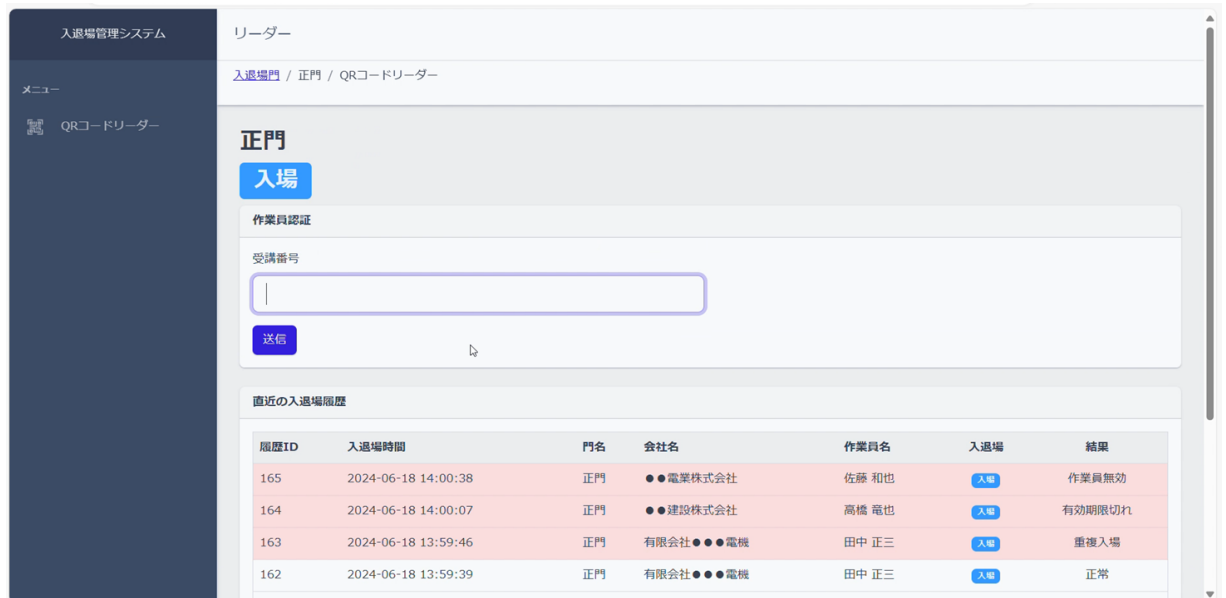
入退場管理システム

メニュー

QRコードリーダー

リーダー

入退場門 / 正門 / QRコードリーダー

正門

入場

作業員認証

受講番号

送信

直近の入退場履歴

| 履歴ID | 入退場時間 | 門名 | 会社名 | 作業員名 | 入退場 | 結果 |
|---|---|---|---|---|---|---|
| 165 | 2024-06-18 14:00:38 | 正門 | ●●電業株式会社 | 佐藤 和也 | 入場 | 作業員無効 |
| 164 | 2024-06-18 14:00:07 | 正門 | ●●建設株式会社 | 高橋 竜也 | 入場 | 有効期限切れ |
| 163 | 2024-06-18 13:59:46 | 正門 | 有限会社●●●電機 | 田中 正三 | 入場 | 重複入場 |
| 162 | 2024-06-18 13:59:39 | 正門 | 有限会社●●●電機 | 田中 正三 | 入場 | 正常 |